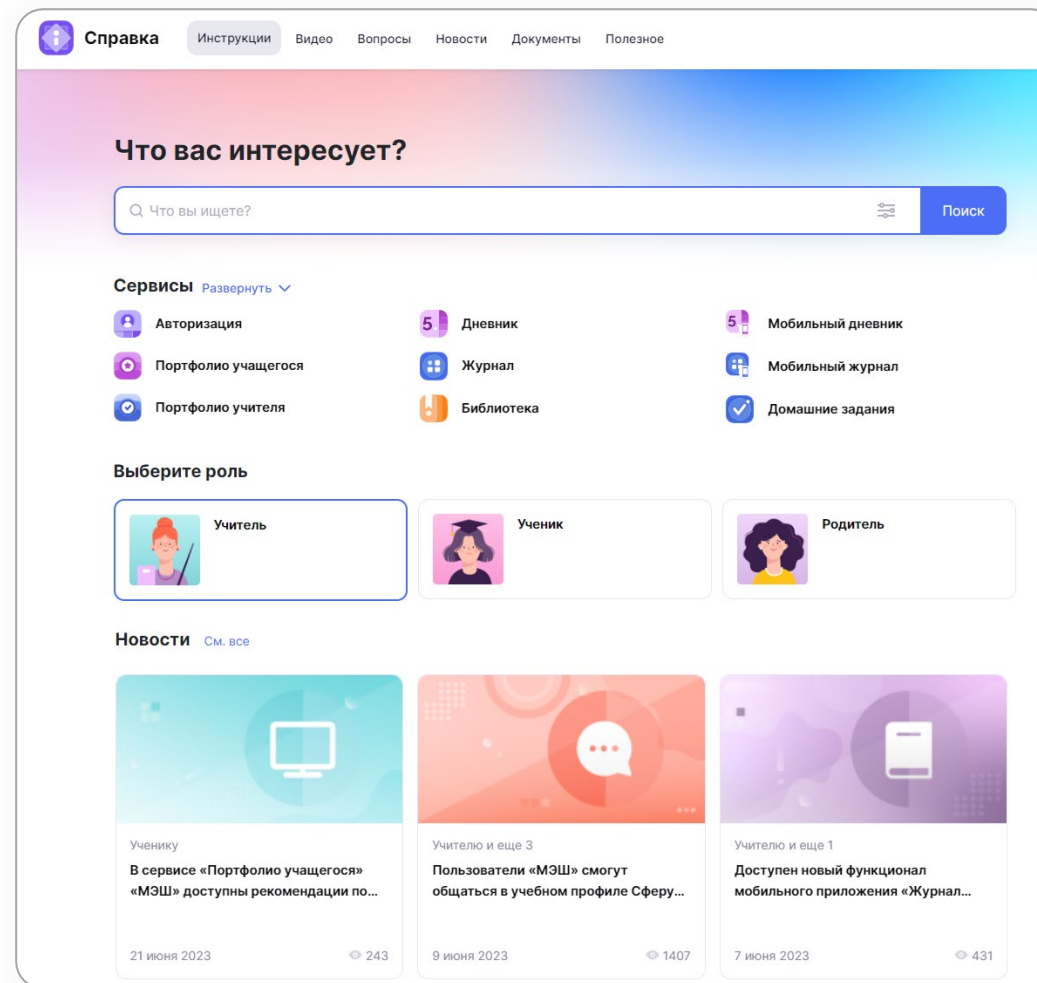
Справка Инструкции Видео Вопросы Новости Документы Полезное

Что вас интересует?

Что вы ищете?

Поиск

Сервисы Развернуть

Авторизация
5 Дневник
5 Мобильный дневник
Портфолио учащегося
Журнал
Мобильный журнал
Портфолио учителя
Библиотека
Домашние задания

Выберите роль

Учитель
Ученик
Родитель

Новости См. все

Ученику
В сервисе «Портфолио учащегося» «МЭШ» доступны рекомендации по...
21 июня 2023
243

Учителю и еще 3
Пользователи «МЭШ» смогут общаться в учебном профиле Сферу...
9 июня 2023
1407

Учителю и еще 1
Доступен новый функционал мобильного приложения «Журнал...
7 июня 2023
431